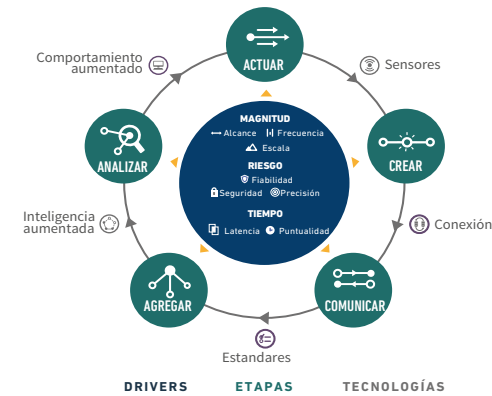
ACTUAR

Sensores

CREAR

Conexión

COMUNICAR

Estandares

AGREGAR

Inteligencia aumentada

ANALIZAR

Comportamiento aumentado

MAGNITUD
Alcance Frecuencia
Escala

RIESGO
Fiabilidad
Seguridad Precisión

TIEMPO
Latencia Puntualidad

DRIVERS ETAPAS TECNOLOGÍAS